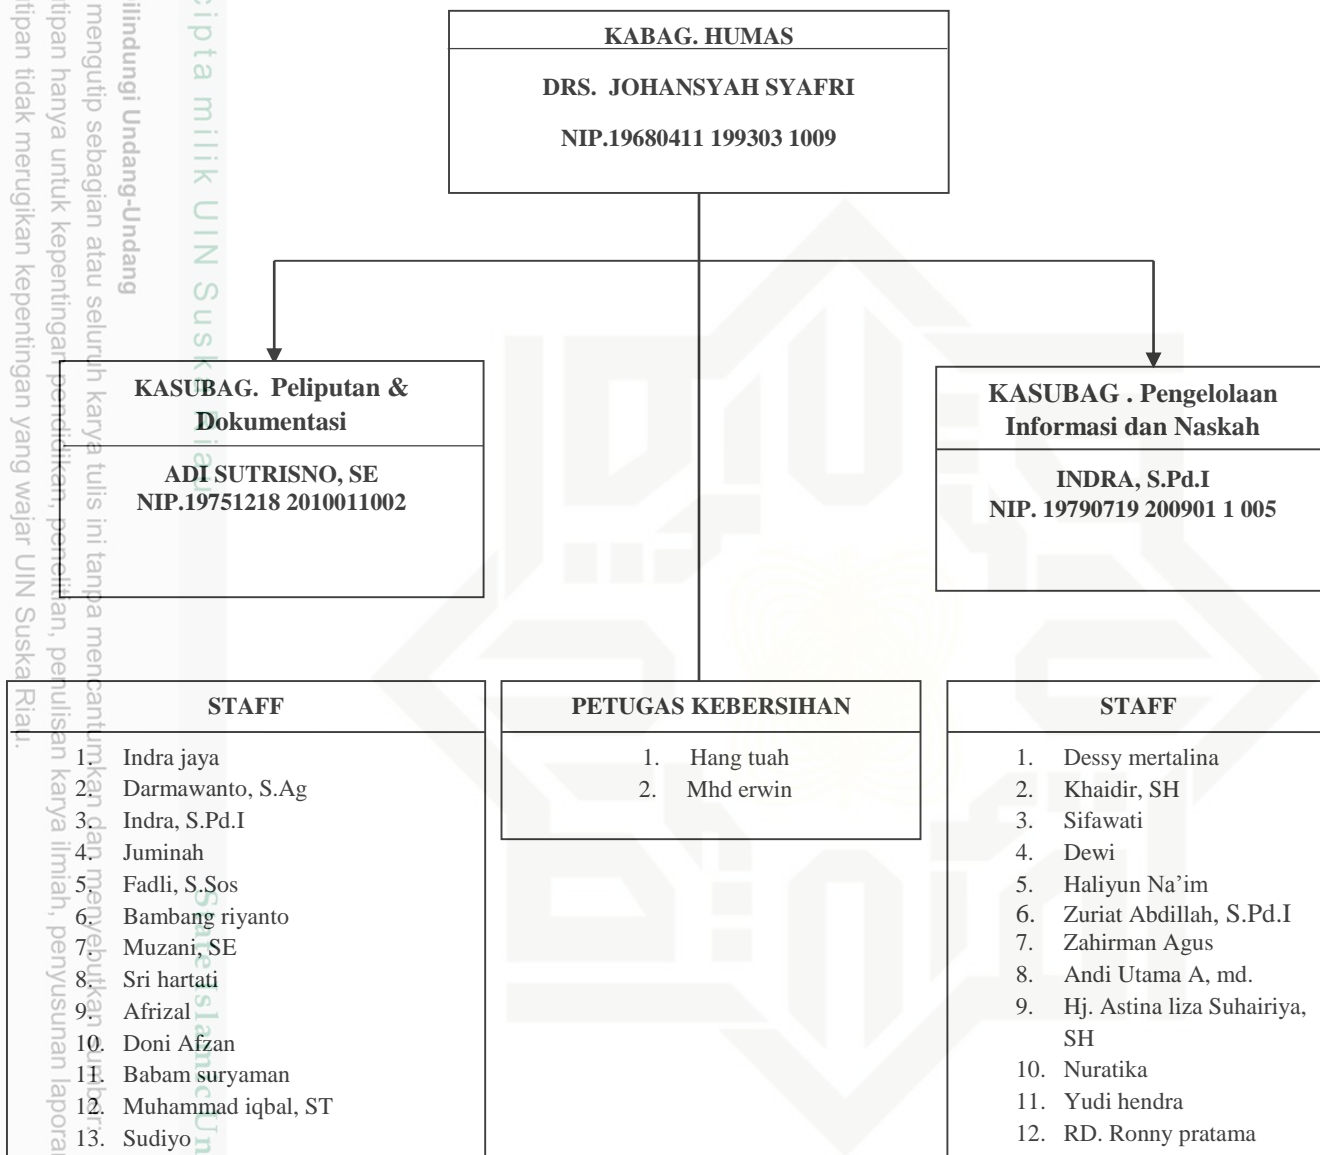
KABAG. HUMAS

DRS. JOHANSYAH SYAFRI

NIP.19680411 199303 1009

KASUBAG. Peliputan & Dokumentasi

ADI SUTRISNO, SE
NIP.19751218 2010011002

KASUBAG . Pengelolaan Informasi dan Naskah

INDRA, S.Pd.I
NIP. 19790719 200901 1 005

STAFF

1. Indra jaya
2. Darmawanto, S.Ag
3. Indra, S.Pd.I
4. Juminah
5. Fadli, S.Sos
6. Bambang riyanto
7. Muzani, SE
8. Sri hartati
9. Afrizal
10. Doni Afzan
11. Babam suryaman
12. Muhammad iqbal, ST
13. Sudiyo

PETUGAS KEBERSIHAN

1. Hang tuah
2. Mhd erwin

STAFF

1. Dessy mertalina
2. Khaidir, SH
3. Sifawati
4. Dewi
5. Haliyun Na'im
6. Zuriat Abdillah, S.Pd.I
7. Zahirman Agus
8. Andi Utama A, md.
9. Hj. Astina liza Suhairiya, SH
10. Nuratika
11. Yudi hendra
12. RD. Ronny pratama

Hak Cipta milik UIN Suska Riau
Dilindungi Undang-Undang
1. Dilarang mengutip sebagian atau seluruh karya tulis ini tanpa mencantumkan dan menyebutkan sumber:
a. Pengutipan hanya untuk kepentingan pendidikan, penelitian, penulisan karya ilmiah, penyusunan laporan
b. Pengutipan tidak merugikan kepentingan yang wajar UIN Suska Riau.
State Islamic University of Sultan Syarif Kasim Riau